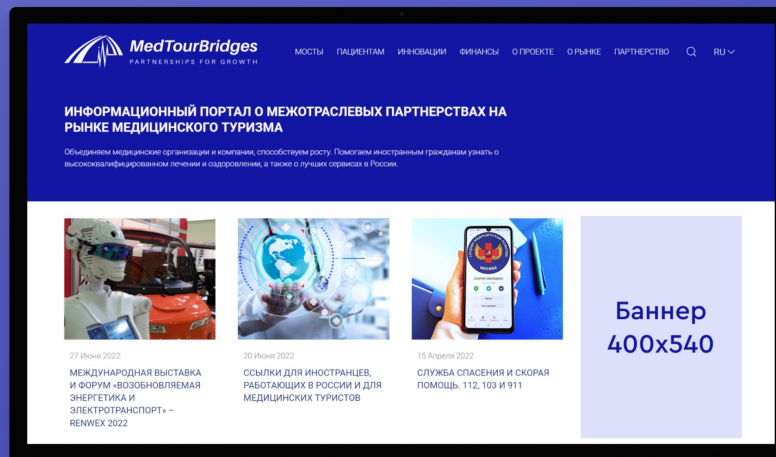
MedTourBridges
PARTNERSHIPS FOR GROWTH

МОСТЫ ПАЦИЕНТАМ ИННОВАЦИИ ФИНАНСЫ О ПРОЕКТЕ О РЫНКЕ ПАРТНЕРСТВО RU

ИНФОРМАЦИОННЫЙ ПОРТАЛ О МЕЖОТРАСЛЕВЫХ ПАРТНЕРСТВАХ НА РЫНКЕ МЕДИЦИНСКОГО ТУРИЗМА

Объединяем медицинские организации и компании, способствуем росту. Помогаем иностранным гражданам узнать о высококвалифицированном лечении и оздоровлении, а также о лучших сервисах в России.

27 Июня 2022
МЕЖДУНАРОДНАЯ ВЫСТАВКА И ФОРУМ «ВОЗОБНОВЛЯЕМАЯ ЭНЕРГЕТИКА И ЭЛЕКТРОТРАНСПОРТ» – RENWEX 2022

20 Июня 2022
ССЫЛКИ ДЛЯ ИНОСТРАНЦЕВ, РАБОТАЮЩИХ В РОССИИ И ДЛЯ МЕДИЦИНСКИХ ТУРИСТОВ

15 Апреля 2022
СЛУЖБА СПАСЕНИЯ И СКОРАЯ ПОМОЩЬ. 112, 103 И 911

Баннер 400х540